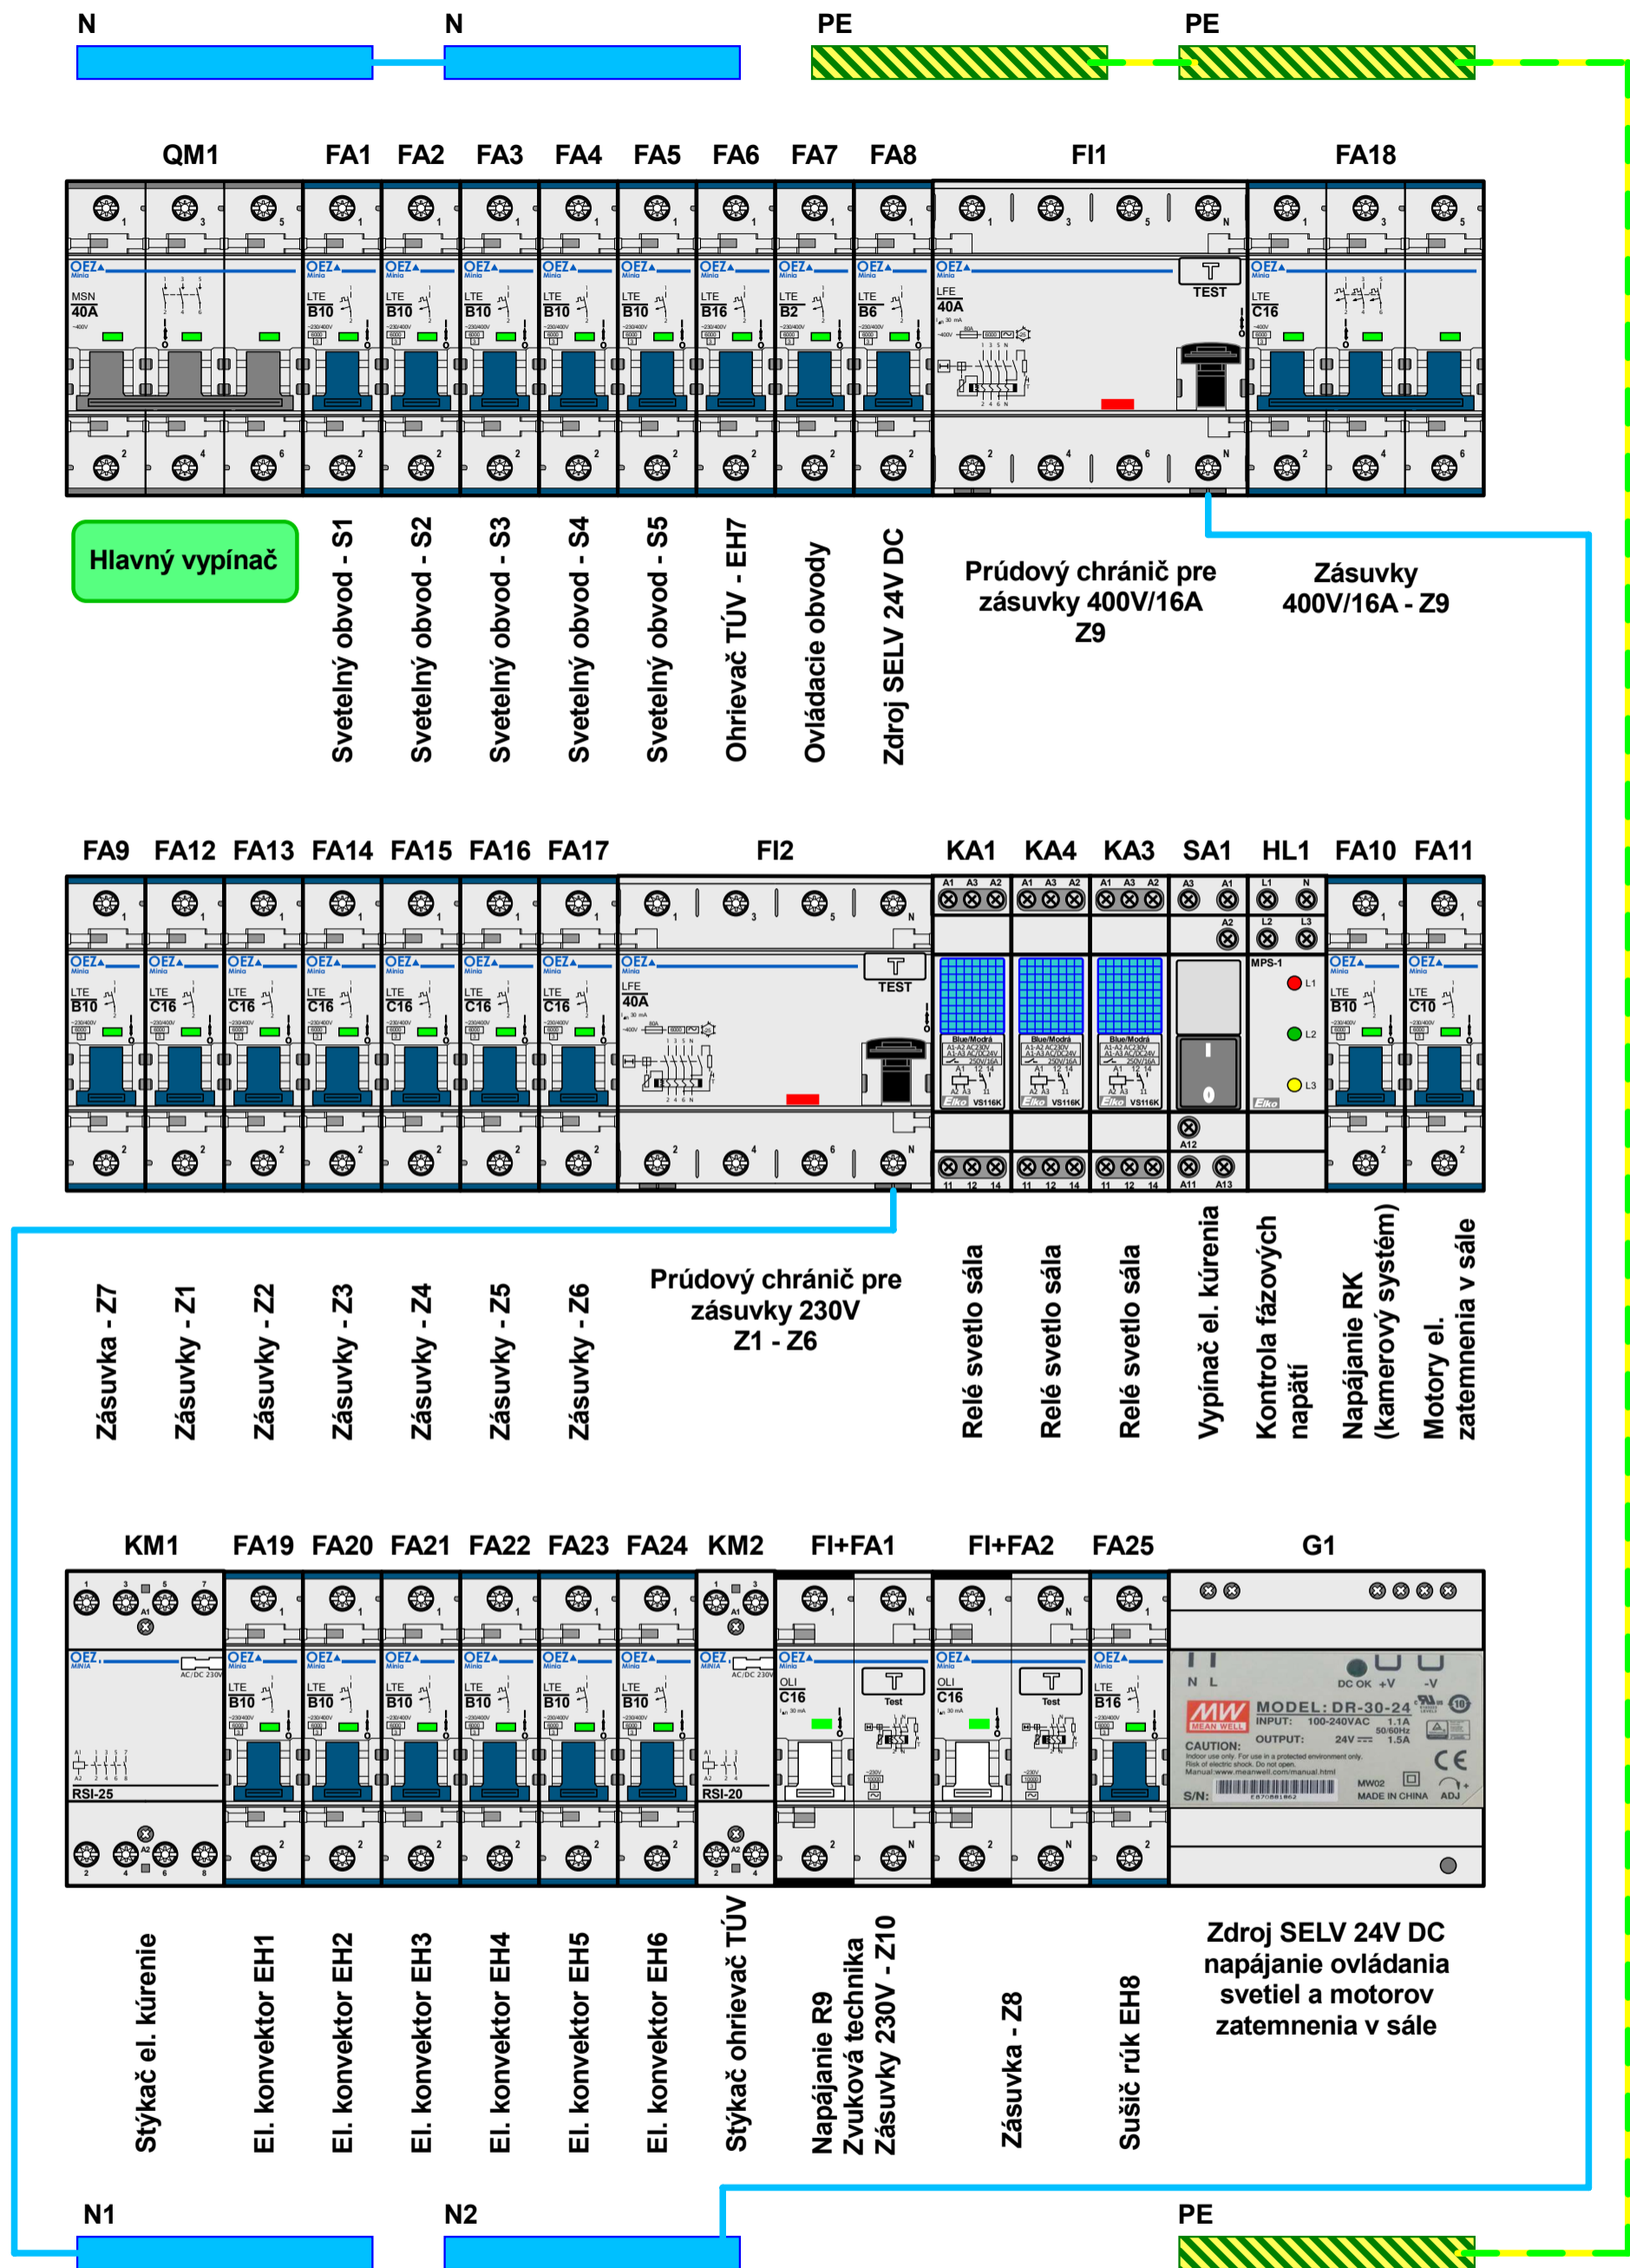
N N PE PE

QM1 FA1 FA2 FA3 FA4 FA5 FA6 FA7 FA8 FI1 FA18

MSN 40A
LTE B10
LTE B10
LTE B10
LTE B10
LTE B10
LTE B16
LTE B2
LTE B6
LFE 40A
TEST
LTE C16

Hlavný vypínač

Svetelný obvod - S1
Svetelný obvod - S2
Svetelný obvod - S3
Svetelný obvod - S4
Svetelný obvod - S5
Ohrievač TÚV - EH7
Ovládacie obvody
Zdroj SELV 24V DC

Prúdový chránič pre zásuvky 400V/16A Z9

Zásuvky 400V/16A - Z9

FA9 FA12 FA13 FA14 FA15 FA16 FA17 FI2 KA1 KA4 KA3 SA1 HL1 FA10 FA11

LTE B10
LTE C16
LTE C16
LTE C16
LTE C16
LTE C16
LTE C16
LFE 40A
TEST
A1 A3 A2
A1 A3 A2
A1 A3 A2
A3 A1
A2
L1 N
L2 L3
MPS-1
L1
L2
L3
A12
A11 A13
11 12 14
11 12 14
11 12 14
LTE B10
LTE C10

Zásuvka - Z7
Zásuvky - Z1
Zásuvky - Z2
Zásuvky - Z3
Zásuvky - Z4
Zásuvky - Z5
Zásuvky - Z6

Prúdový chránič pre zásuvky 230V Z1 - Z6

Relé svetlo sála
Relé svetlo sála
Relé svetlo sála
Vypínač el. kúrenia
Kontrola fázových napätí
Napájanie RK (kamerový systém)
Motory el. zatemnenia v sále

KM1 FA19 FA20 FA21 FA22 FA23 FA24 KM2 FI+FA1 FI+FA2 FA25 G1

RSI-25
LTE B10
LTE B10
LTE B10
LTE B10
LTE B10
LTE B10
RSI-20
OLI C16
Test
OLI C16
Test
LTE B16

N L
DC OK +V -V
MODEL: DR-30-24
INPUT: 100-240VAC 1.1A 50/60Hz
OUTPUT: 24V 1.5A
CAUTION:
S/N:
MW02
MADE IN CHINA
ADJ

Stýkač el. kúrenie
El. konvektor EH1
El. konvektor EH2
El. konvektor EH3
El. konvektor EH4
El. konvektor EH5
El. konvektor EH6
Stýkač ohrievač TÚV
Napájanie R9 Zvuková technika Zásuvky 230V - Z10
Zásuvka - Z8
Sušič rúk EH8

Zdroj SELV 24V DC napájanie ovládania svetiel a motorov zatemnenia v sále

N1 N2 PE